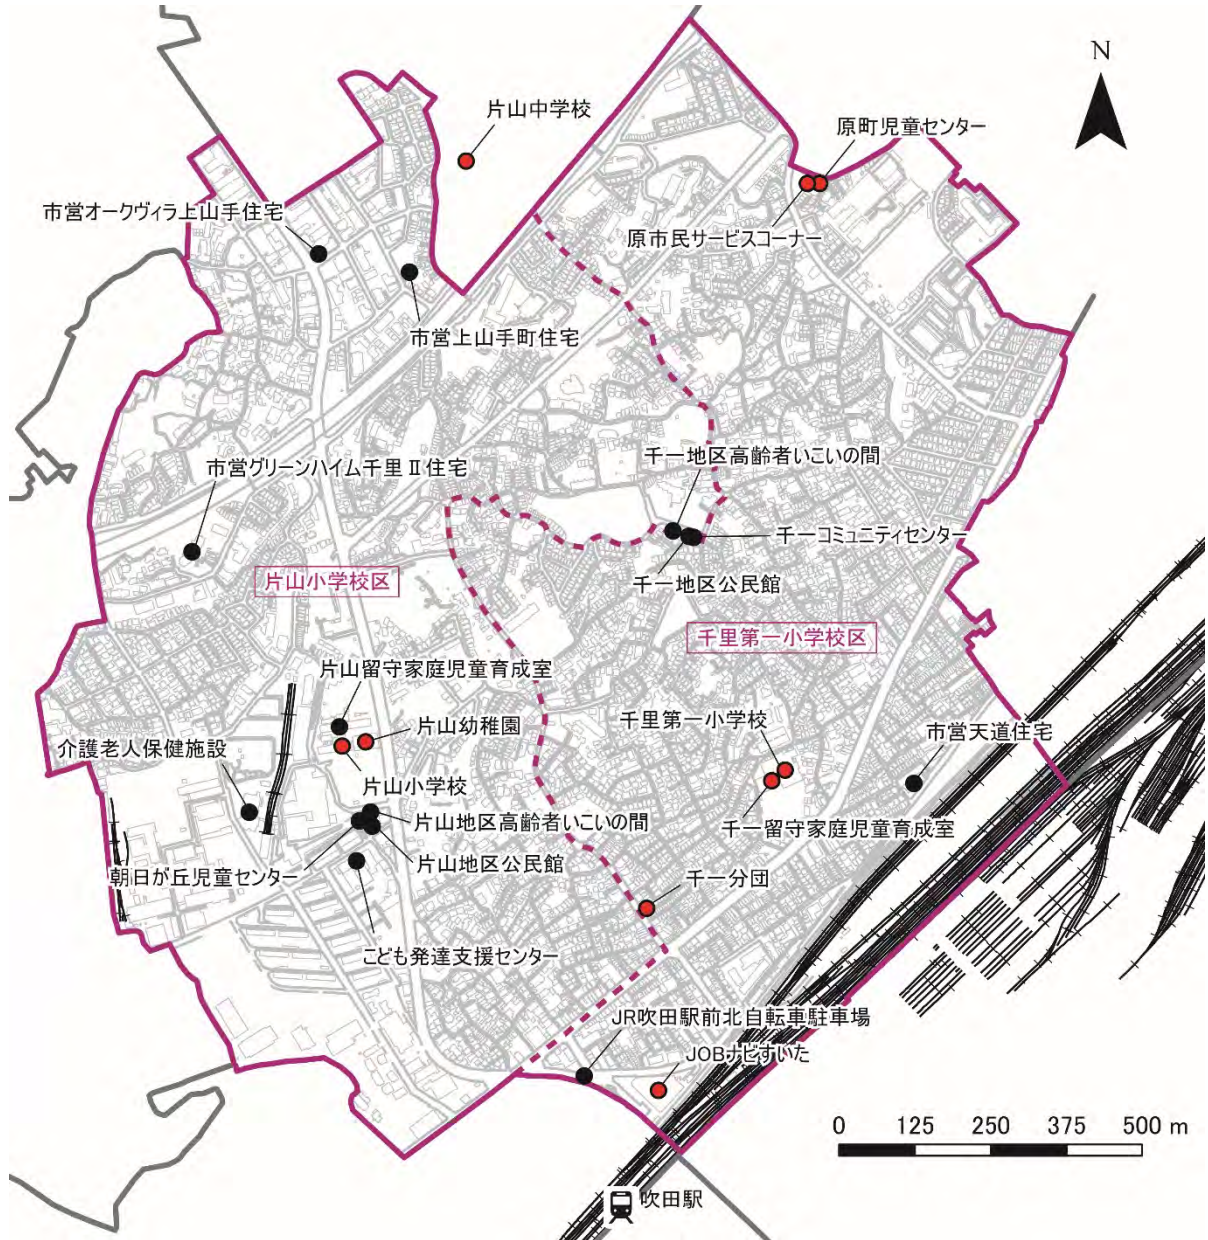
N

片山中学校

原町児童センター

市営オークヴィラ上山手住宅

原市民サービスコーナー

市営上山手町住宅

市営グリーンハイム千里Ⅱ住宅

千一地区高齢者いこいの間

千一コミュニティセンター

千一地区公民館

片山小学校区

千里第一小学校区

片山留守家庭児童育成室

片山幼稚園

千里第一小学校

市営天道住宅

介護老人保健施設

片山小学校

片山地区高齢者いこいの間

千一留守家庭児童育成室

片山地区公民館

朝日が丘児童センター

千一分団

こども発達支援センター

JR吹田駅前北自転車駐車場

JOBナビすいた

0 125 250 375 500 m

吹田駅